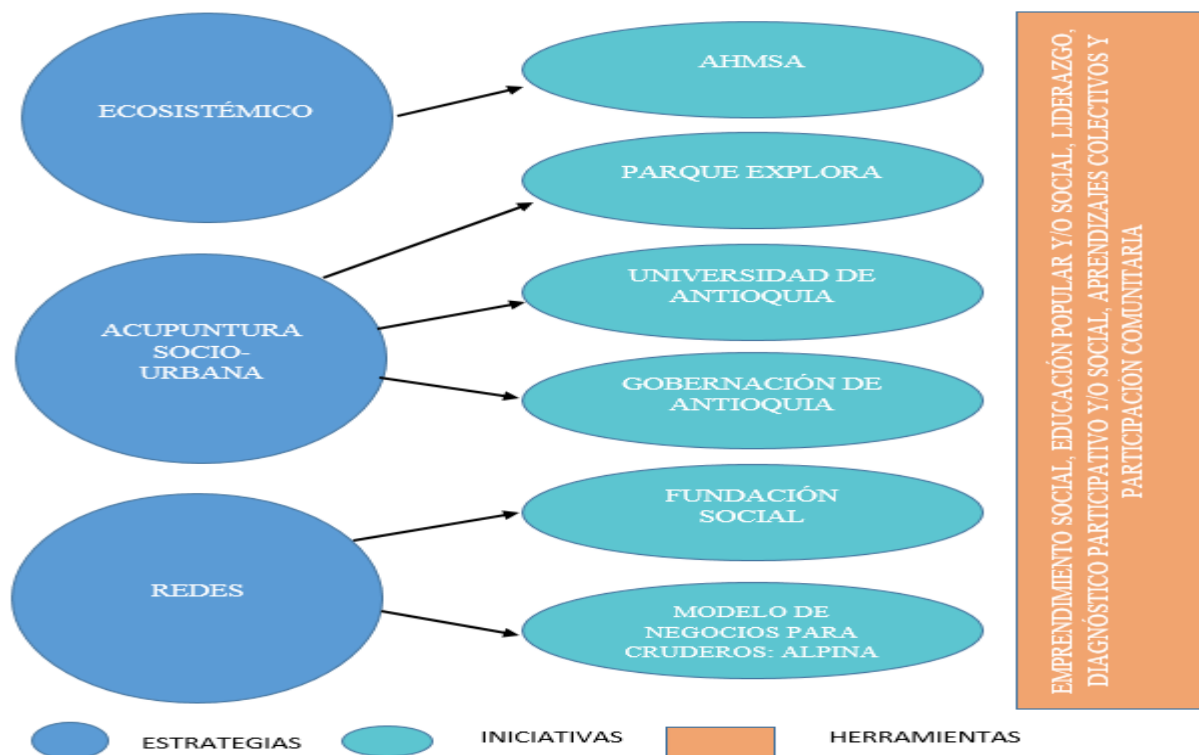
ECOSISTÉMICO

AHMSA

PARQUE EXPLORA

ACUPUNTURA SOCIO-URBANA

UNIVERSIDAD DE ANTIOQUIA

GOBERNACIÓN DE ANTIOQUIA

REDES

FUNDACIÓN SOCIAL

MODELO DE NEGOCIOS PARA CRUDEROS: ALPINA

EMPRENDIMIENTO SOCIAL, EDUCACIÓN POPULAR Y/O SOCIAL, LIDERAZGO, DIAGNÓSTICO PARTICIPATIVO Y/O SOCIAL, APRENDIZAJES COLECTIVOS Y PARTICIPACIÓN COMUNITARIA

ESTRATEGIAS

INICIATIVAS

HERRAMIENTAS